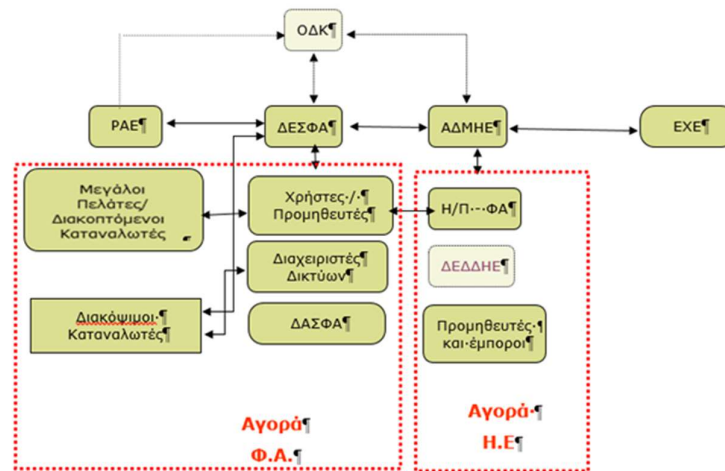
ΟΔΚ¶

ΡΑΕ¶

ΔΕΣΦΑ¶

ΑΔΜΗΕ¶

ΕΧΕ¶

Μεγάλοι Πελάτες/ Διακοπτόμενοι Καταναλωτές

Χρήστες·/·¶ Προμηθευτές¶

Η/Π·-·ΦΑ¶

Διαχειριστές Δικτύων¶

ΔΕΔΔΗΕ¶

Διακόψιμοι·¶ Καταναλωτές¶

ΔΑΣΦΑ¶

Προμηθευτές·¶ και·έμποροι¶

Αγορά¶ Φ.Α.¶

Αγορά·¶ Η.Ε¶